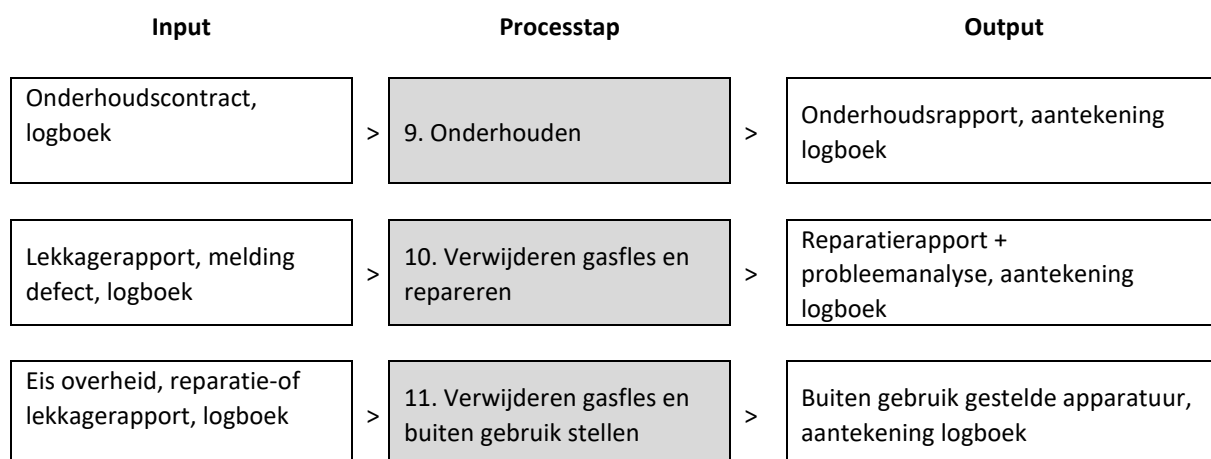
| Input | | Processtap | | Output |
|---|---|---|---|---|
| Onderhoudscontract, logboek | > | 9. Onderhouden | > | Onderhoudsrapport, aantekening logboek |
| Lekkagerapport, melding defect, logboek | > | 10. Verwijderen gasfles en repareren | > | Reparatierapport + probleemanalyse, aantekening logboek |
| Eis overheid, reparatie-of lekkagerapport, logboek | > | 11. Verwijderen gasfles en buiten gebruik stellen | > | Buiten gebruik gestelde apparatuur, aantekening logboek |